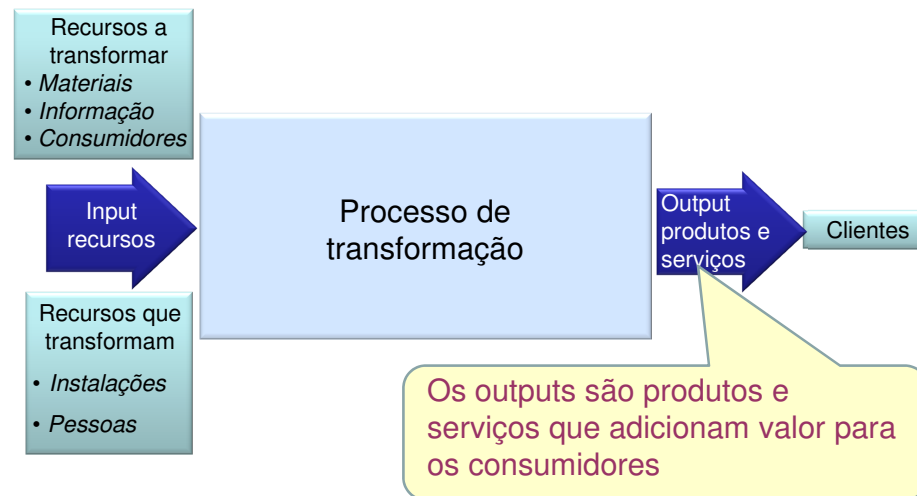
Recursos a transformar
• Materiais
• Informação
• Consumidores

Input recursos

Recursos que transformam
• Instalações
• Pessoas

Processo de transformação

Output produtos e serviços

Clientes

Os outputs são produtos e serviços que adicionam valor para os consumidores